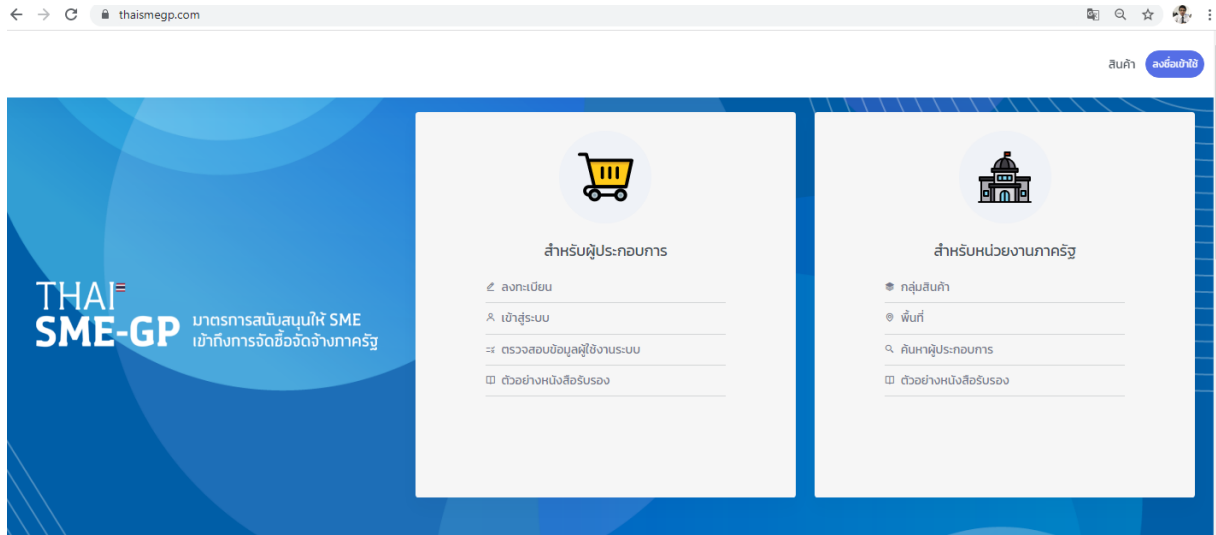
thaismegp.com

สินค้า ลงชื่อเข้าใช้

THAI
SME-GP มาตรการสนับสนุนให้ SME เข้าถึงการจัดซื้อจัดจ้างภาครัฐ

สำหรับผู้ประกอบการ
ลงทะเบียน
เข้าสู่ระบบ
ตรวจสอบข้อมูลผู้ใช้งานระบบ
ตัวอย่างหนังสือรับรอง

สำหรับหน่วยงานภาครัฐ
กลุ่มสินค้า
พื้นที่
ค้นหาผู้ประกอบการ
ตัวอย่างหนังสือรับรอง